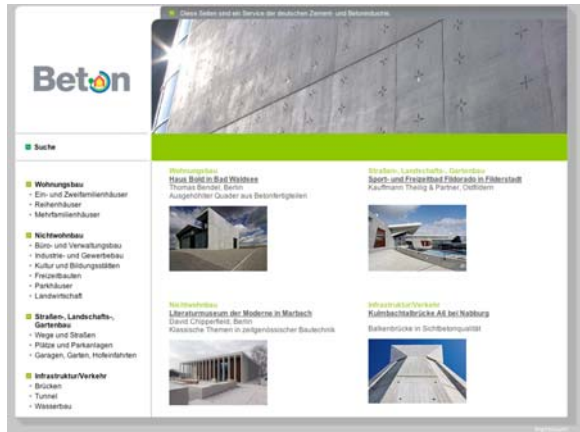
Diese Seiten sind ein Service der deutschen Zement- und Betonindustrie

Beton

Suche

Wohnungsbau
Ein- und Zweifamilienhäuser
Reihenhäuser
Mehrfamilienhäuser

Nichtwohnbau
Büro- und Verwaltungsbau
Industrie- und Gewerbebau
Kultur und Bildungsstätten
Freizeitbauten
Parkhäuser
Landwirtschaft

Straßen-, Landschafts-, Gartenbau
Wege und Straßen
Plätze und Parkanlagen
Garagen, Garten, Hofeinfahrten

Infrastruktur/Verkehr
Brücken
Tunnel
Wasserbau

Wohnungsbau
Haus Bold in Bad Waldsee
Thomas Bendel, Berlin
Ausgehöhlter Quader aus Betonfertigteilen

Straßen-, Landschafts-, Gartenbau
Sport- und Freizeitbad Fildorado in Filderstadt
Kauffmann Theilig & Partner, Ostfildern

Nichtwohnbau
Literaturmuseum der Moderne in Marbach
David Chipperfield, Berlin
Klassische Themen in zeitgenössischer Baukunst

Infrastruktur/Verkehr
Kulmbachtalbrücke A6 bei Nabburg
Balkenbrücke in Sichtbetonqualität

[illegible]